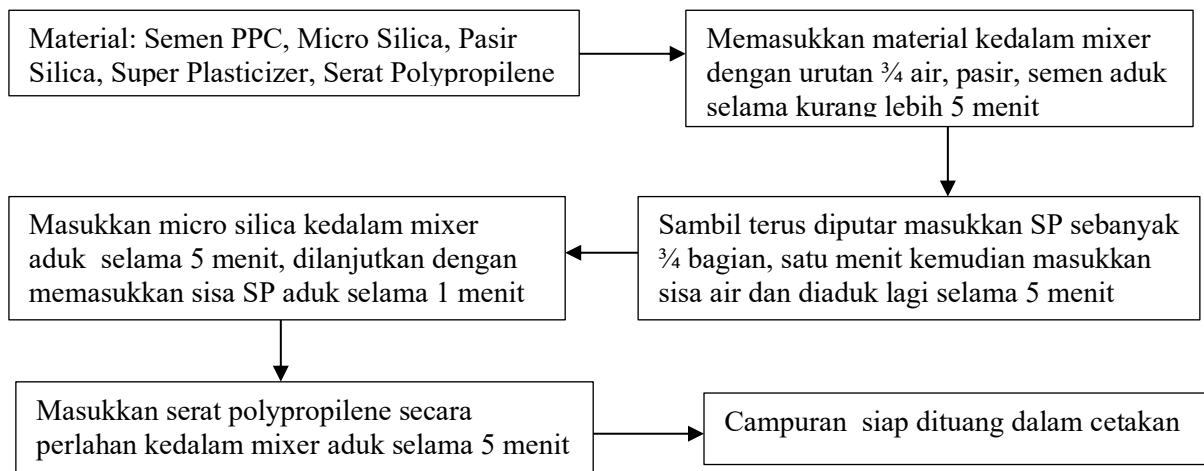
Material: Semen PPC, Micro Silica, Pasir Silica, Super Plasticizer, Serat Polypropilene

Memasukkan material kedalam mixer dengan urutan ¾ air, pasir, semen aduk selama kurang lebih 5 menit

Sambil terus diputar masukkan SP sebanyak ¾ bagian, satu menit kemudian masukkan sisa air dan diaduk lagi selama 5 menit

Masukkan micro silica kedalam mixer aduk selama 5 menit, dilanjutkan dengan memasukkan sisa SP aduk selama 1 menit

Masukkan serat polypropilene secara perlahan kedalam mixer aduk selama 5 menit

Campuran siap dituang dalam cetakan